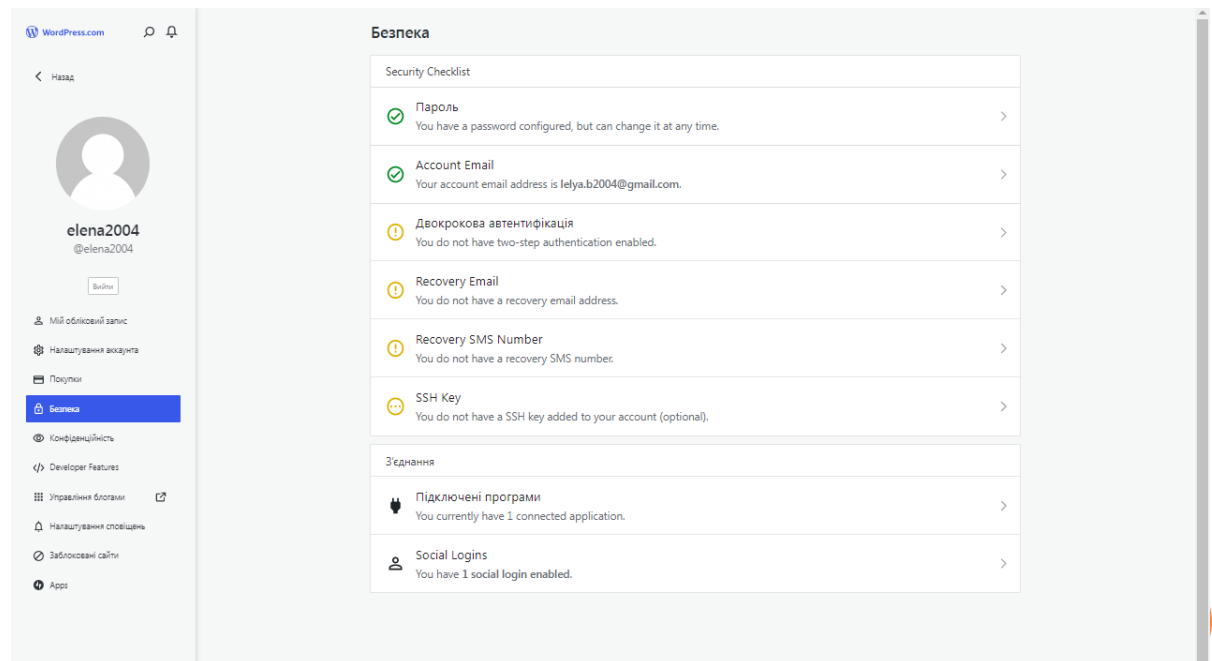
WordPress.com

Назад

elena2004
@elena2004

Вийти

Мій обліковий запис
Налаштування аккаунта
Покупки
Безпека
Конфіденційність
Developer Features
Управління блогами
Налаштування сповіщень
Заблоковані сайти
Apps

Безпека

Security Checklist

Пароль
You have a password configured, but can change it at any time.

Account Email
Your account email address is lelya.b2004@gmail.com.

Двокрокова автентифікація
You do not have two-step authentication enabled.

Recovery Email
You do not have a recovery email address.

Recovery SMS Number
You do not have a recovery SMS number.

SSH Key
You do not have a SSH key added to your account (optional).

З'єднання

Підключені програми
You currently have 1 connected application.

Social Logins
You have 1 social login enabled.